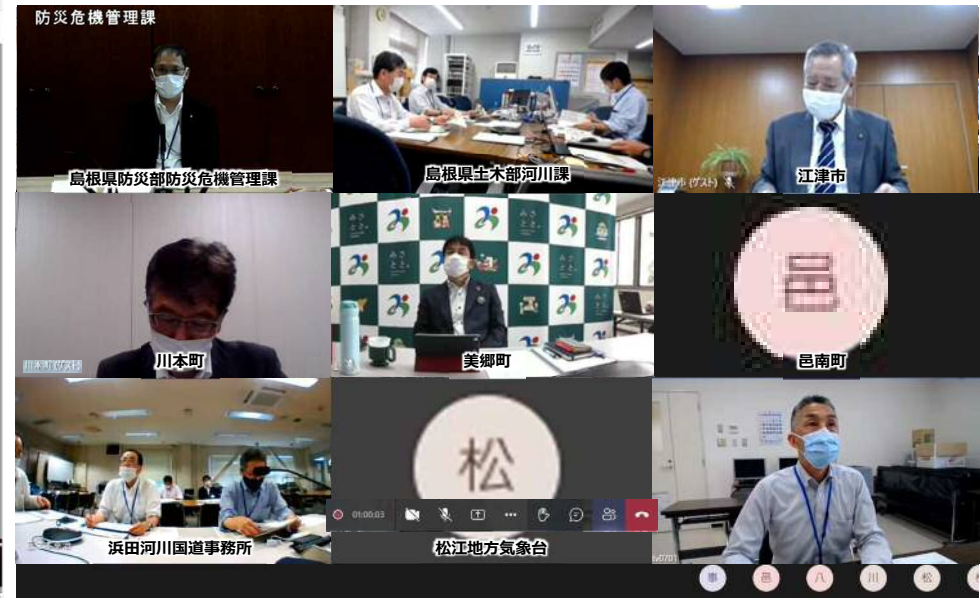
防災危機管理課

島根県防災部防災危機管理課

島根県土木部河川課

江津市 (ゲスト)

江津市

川本町 (ゲスト)

川本町

みさと

美郷町

邑

邑南町

浜田河川国道事務所

松

01:00:03

松江地方気象台

事 邑 八 川 松